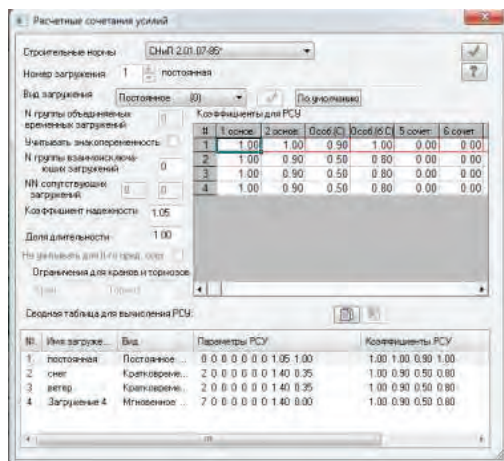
Расчетные сочетания усилий

Строительные нормы СНиП 2.01.07-85*

Номер загружения 1 постоянная

Вид загружения Постоянное (0) По умолчанию

N группы объединяемых временных загружений 0

Учитывать знакопеременность

N группы взаимоисключающих загружений 0

NN сопутствующих загружений 0 0

Коэффициент надежности 1.05

Доля длительности 1.00

Не увеличивать для II-го пред. сост.

Ограничения для кранов и тормозов

Кран Тормоз

Коэффициенты для РСУ

| # | 1 основ. | 2 основ. | Особ.(С) | Особ.(б С) | 5 сочет. | 6 сочет. |
|---|---|---|---|---|---|---|
| 1 | 1.00 | 1.00 | 0.90 | 1.00 | 0.00 | 0.00 |
| 2 | 1.00 | 0.90 | 0.50 | 0.80 | 0.00 | 0.00 |
| 3 | 1.00 | 0.90 | 0.50 | 0.80 | 0.00 | 0.00 |
| 4 | 1.00 | 0.90 | 0.50 | 0.80 | 0.00 | 0.00 |

Сводная таблица для вычисления РСУ:

| N2 | Имя загруже... | Вид | Параметры РСУ | Коэффициенты РСУ |
|---|---|---|---|---|
| 1 | постоянная | Постоянное ... | 0 0 0 0 0 0 0 1.05 1.00 | 1.00 1.00 0.90 1.00 |
| 2 | снег | Кратковреме... | 2 0 0 0 0 0 0 1.40 0.35 | 1.00 0.90 0.50 0.80 |
| 3 | ветер | Кратковреме... | 2 0 0 0 0 0 0 1.40 0.35 | 1.00 0.90 0.50 0.80 |
| 4 | Загружение 4 | Мгновенное ... | 7 0 0 0 0 0 0 1.40 0.00 | 1.00 0.90 0.50 0.80 |

III